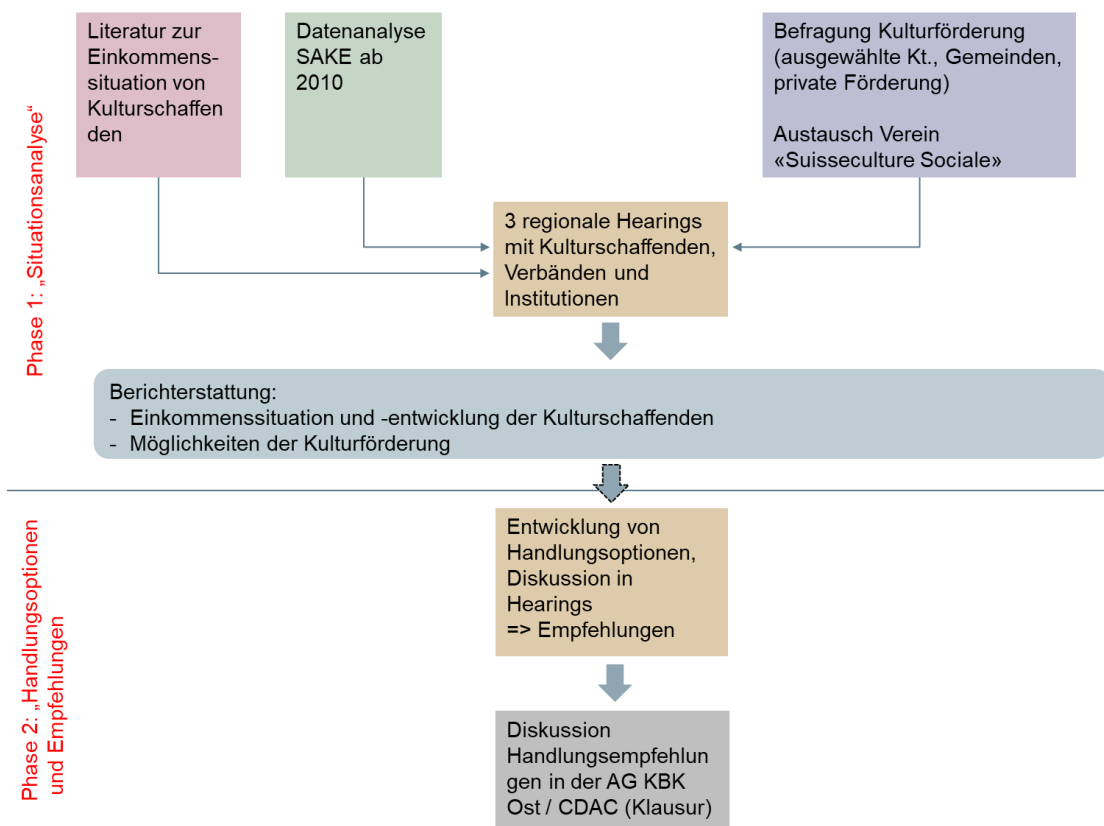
Phase 1: „Situationsanalyse“

Literatur zur Einkommenssituation von Kulturschaffenden

Datenanalyse SAKE ab 2010

Befragung Kulturförderung (ausgewählte Kt., Gemeinden, private Förderung)

Austausch Verein «Suisseculture Sociale»

3 regionale Hearings mit Kulturschaffenden, Verbänden und Institutionen

Berichterstattung:
- Einkommenssituation und -entwicklung der Kulturschaffenden
- Möglichkeiten der Kulturförderung

Phase 2: „Handlungsoptionen und Empfehlungen

Entwicklung von Handlungsoptionen, Diskussion in Hearings
=> Empfehlungen

Diskussion Handlungsempfehlungen in der AG KBK Ost / CDAC (Klausur)